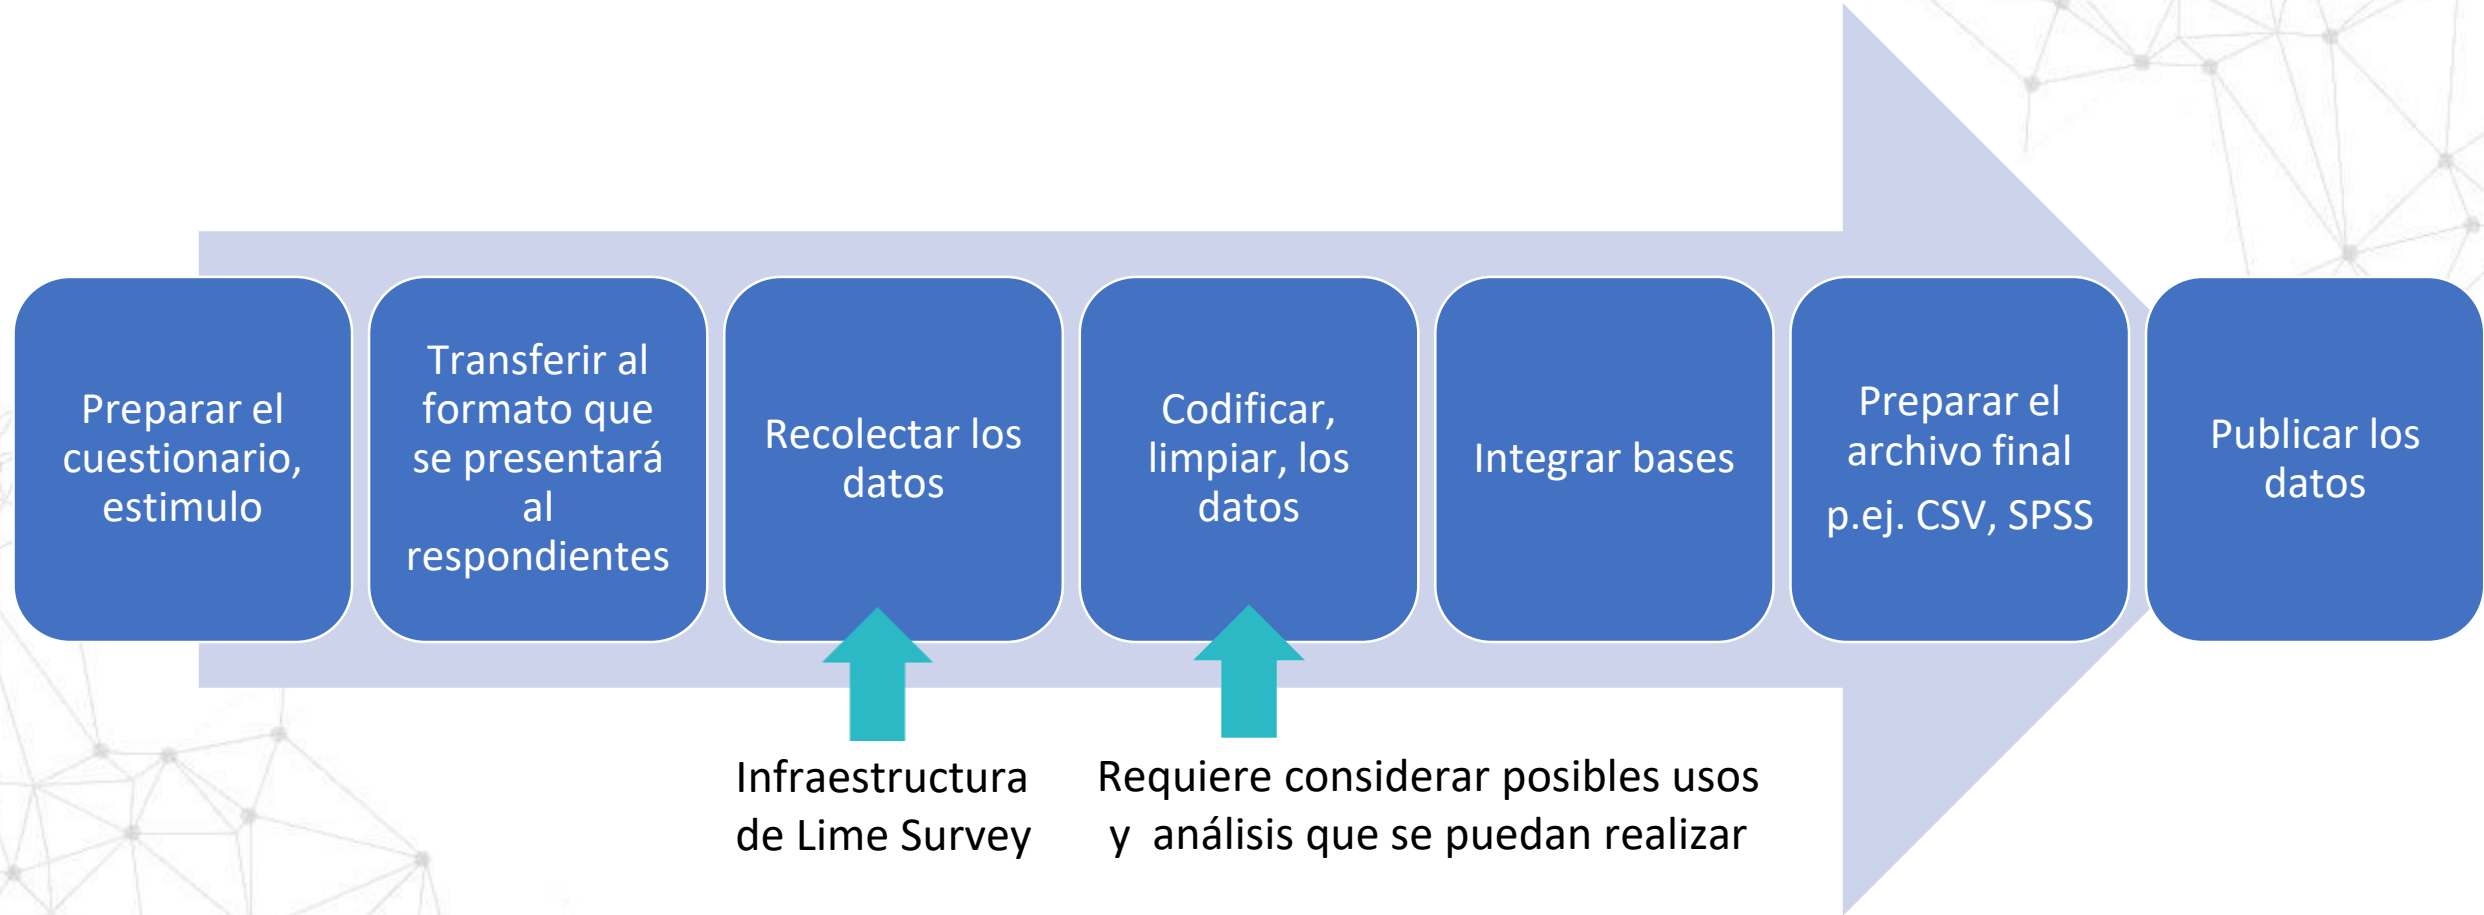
Preparar el cuestionario, estimulo

Transferir al formato que se presentará al respondientes

Recolectar los datos

Codificar, limpiar, los datos

Integrar bases

Preparar el archivo final p.ej. CSV, SPSS

Publicar los datos

Infraestructura de Lime Survey

Requiere considerar posibles usos y análisis que se puedan realizar